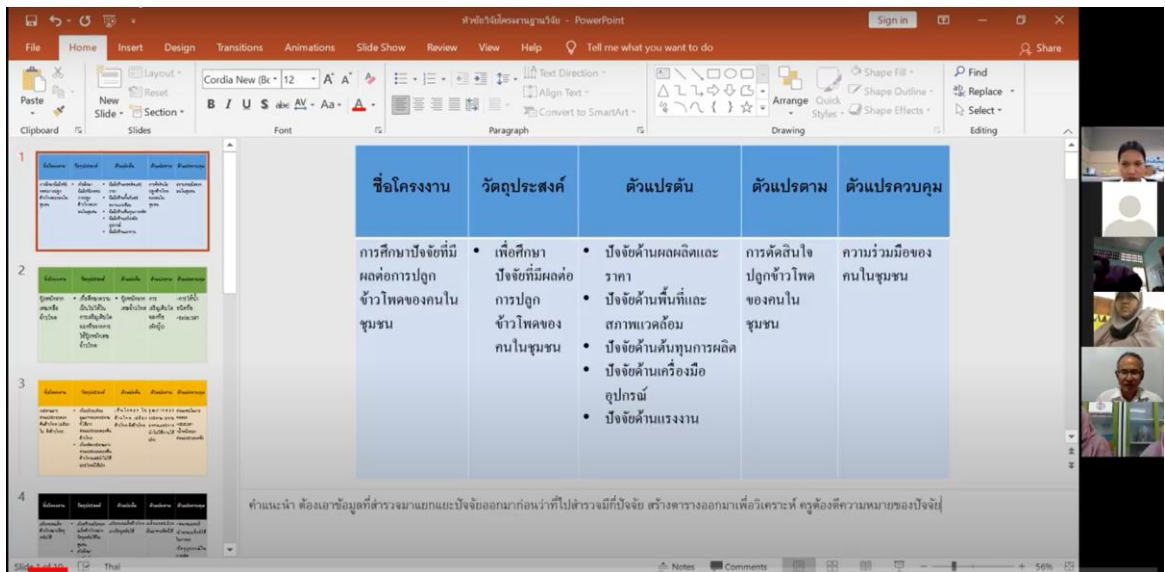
หัวข้อวิจัยโครงงานฐานวิจัย - PowerPoint

Sign in

File Home Insert Design Transitions Animations Slide Show Review View Help Tell me what you want to do Share

Paste Clipboard New Slide Layout Reset Section Slides Cordia New (Bc 12 Font Text Direction Align Text Convert to SmartArt Paragraph Arrange Quick Styles Shape Fill Shape Outline Shape Effects Drawing Find Replace Select Editing

| ชื่อโครงงาน | วัตถุประสงค์ | ตัวแปรต้น | ตัวแปรตาม | ตัวแปรควบคุม |
|---|---|---|---|---|
| การศึกษาปัจจัยที่มีผลต่อการปลูกข้าวโพดของคนในชุมชน | • เพื่อศึกษาปัจจัยที่มีผลต่อการปลูกข้าวโพดของคนในชุมชน | • ปัจจัยด้านผลผลิตและราคา • ปัจจัยด้านพื้นที่และสภาพแวดล้อม • ปัจจัยด้านต้นทุนการผลิต • ปัจจัยด้านเครื่องมืออุปกรณ์ • ปัจจัยด้านแรงงาน | การตัดสินใจปลูกข้าวโพดของคนในชุมชน | ความร่วมมือของคนในชุมชน |

คำแนะนำ ต้องเอาข้อมูลที่สำรวจมาแยกและปัจจัยออกมาก่อนว่าที่ไปสำรวจมีกี่ปัจจัย สร้างตารางออกมาเพื่อวิเคราะห์ ครูต้องตีความหมายของปัจจัย

Slide 1 of 10 Thai Notes Comments 56%